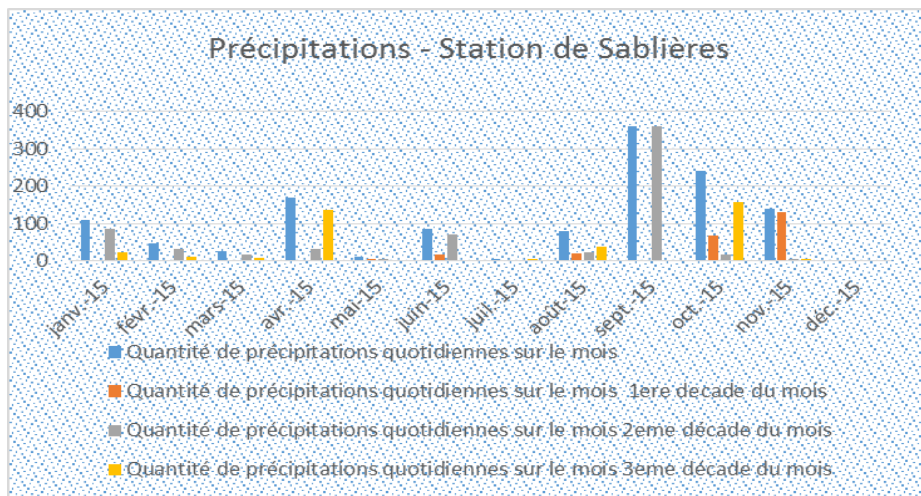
Précipitations - Station de Sablières

400
300
200
100
0

janv.-15
févr.-15
mars-15
avr.-15
mai-15
juin-15
juil.-15
août-15
sept.-15
oct.-15
nov.-15
déc.-15

Quantité de précipitations quotidiennes sur le mois
Quantité de précipitations quotidiennes sur le mois 1ere decade du mois
Quantité de précipitations quotidiennes sur le mois 2eme décade du mois
Quantité de précipitations quotidiennes sur le mois 3eme décade du mois